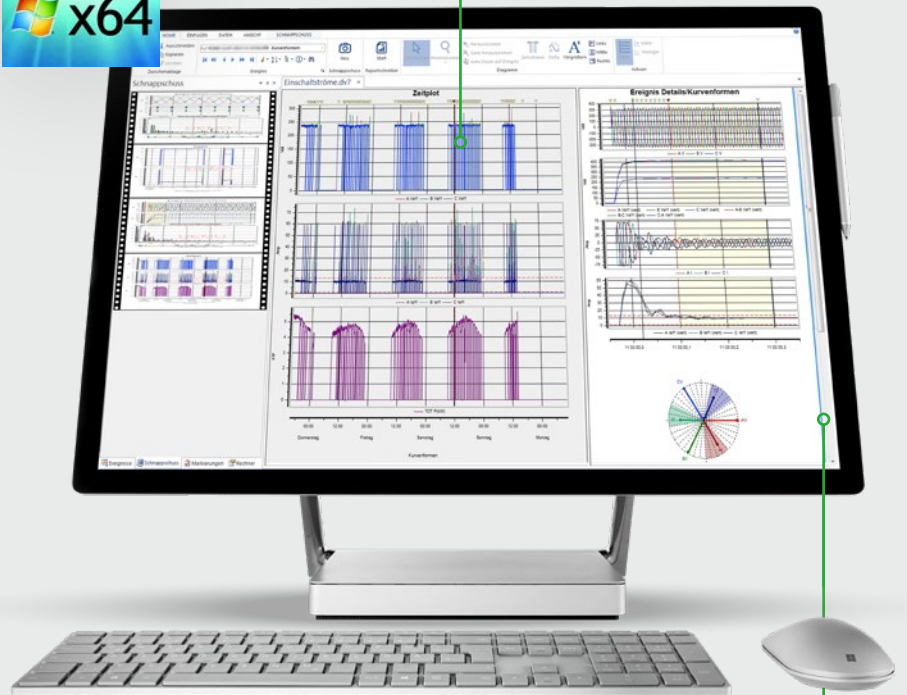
x64

HOME ERFASSEN DATEN ANSICHT SCHNAPPSCHUSS

Ausschneiden
Kopieren
Einfügen
Zwischenablage

Kurvenformen

Ereignis

Neu
Schnappschuss

Start
Reportvorlage

Diagramm

Vergrößern

Links
Mitte
Rechts

Achsen

Schnappschuss

Einschaltströme.dv7

Zeitplot

Ereignis Details/Kurvenformen

A Wrf B Wrf C Wrf

A Wrf B Wrf C Wrf

TDT Punkt

Donnerstag Freitag Samstag Sonntag Montag

Kurvenformen

Ereignisse Schnappschuss Markierungen Rechner